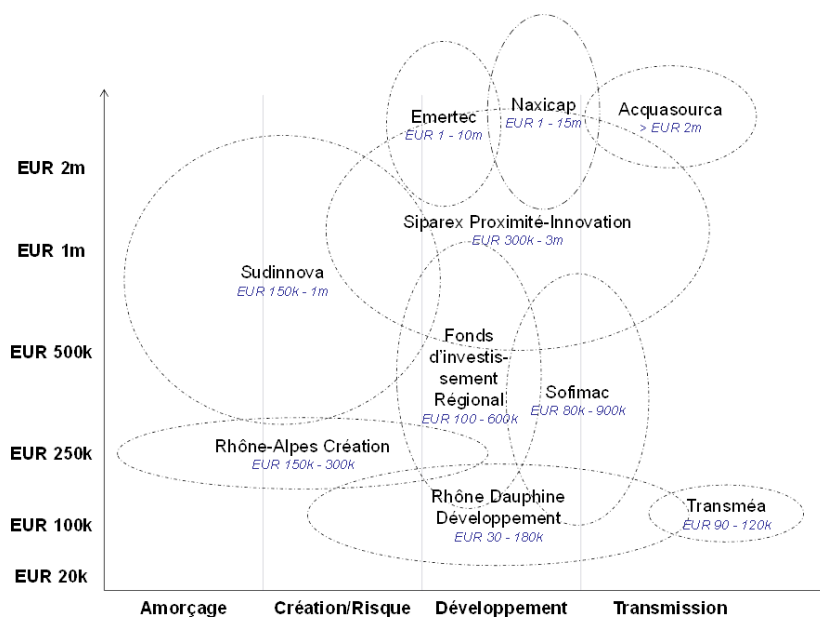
EUR 2m
EUR 1m
EUR 500k
EUR 250k
EUR 100k
EUR 20k

Emertec
EUR 1 - 10m

Naxicap
EUR 1 - 15m

Acquasourca
> EUR 2m

Siparex Proximité-Innovation
EUR 300k - 3m

Sudinnova
EUR 150k - 1m

Fonds d'investissement Régional
EUR 100 - 600k

Sofimac
EUR 80k - 900k

Rhône-Alpes Création
EUR 150k - 300k

Rhône Dauphine Développement
EUR 30 - 180k

Transméa
EUR 90 - 120k

Amorçage
Création/Risque
Développement
Transmission